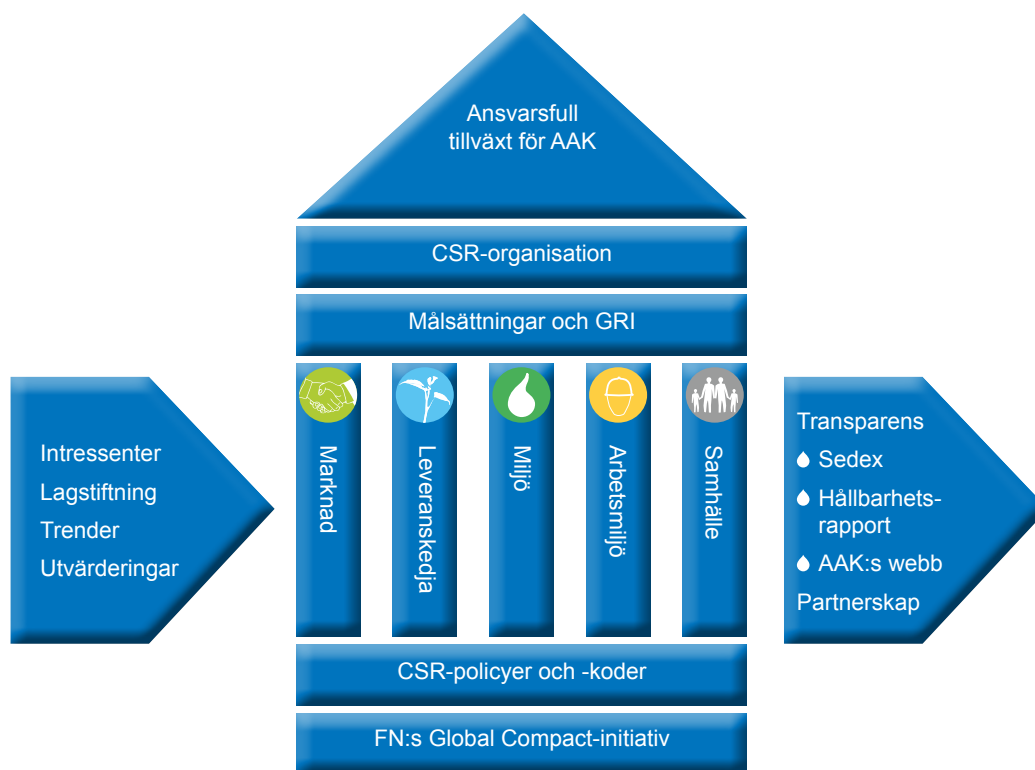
Ansvarsfull tillväxt för AAK

CSR-organisation

Målsättningar och GRI

Intressenter
Lagstiftning
Trender
Utvärderingar

Marknad

Leveranskedja

Miljö

Arbetsmiljö

Samhälle

Transparens
Sedex
Hållbarhetsrapport
AAK:s webb
Partnerskap

CSR-policyer och -koder

FN:s Global Compact-initiativ